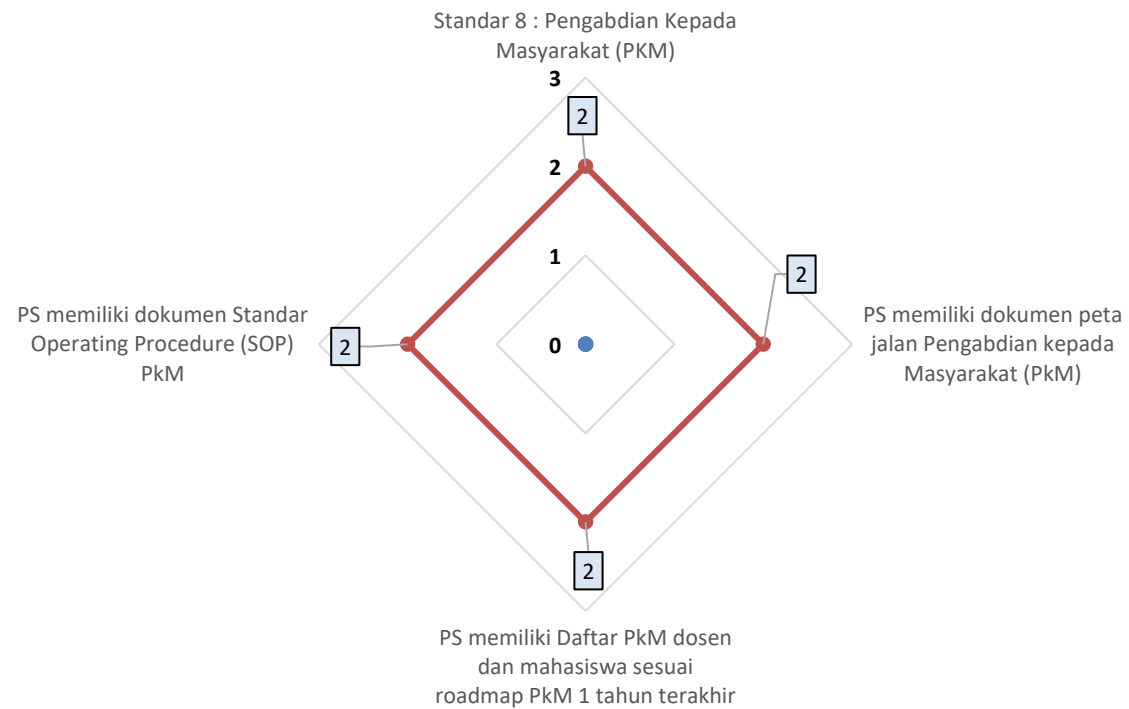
Standar 8 : Pengabdian Kepada Masyarakat (PKM)

3

2

2

1

0

PS memiliki dokumen peta jalan Pengabdian kepada Masyarakat (PkM)

2

PS memiliki Daftar PkM dosen dan mahasiswa sesuai roadmap PkM 1 tahun terakhir

2

PS memiliki dokumen Standar Operating Procedure (SOP) PkM

2